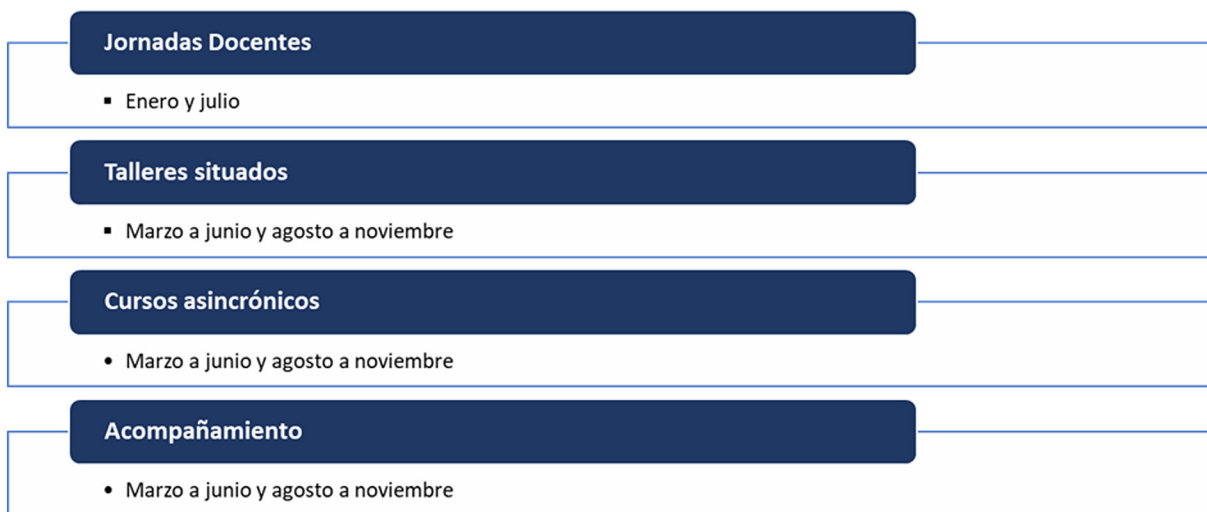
Jornadas Docentes

▪ Enero y julio

Talleres situados

▪ Marzo a junio y agosto a noviembre

Cursos asincrónicos

• Marzo a junio y agosto a noviembre

Acompañamiento

• Marzo a junio y agosto a noviembre